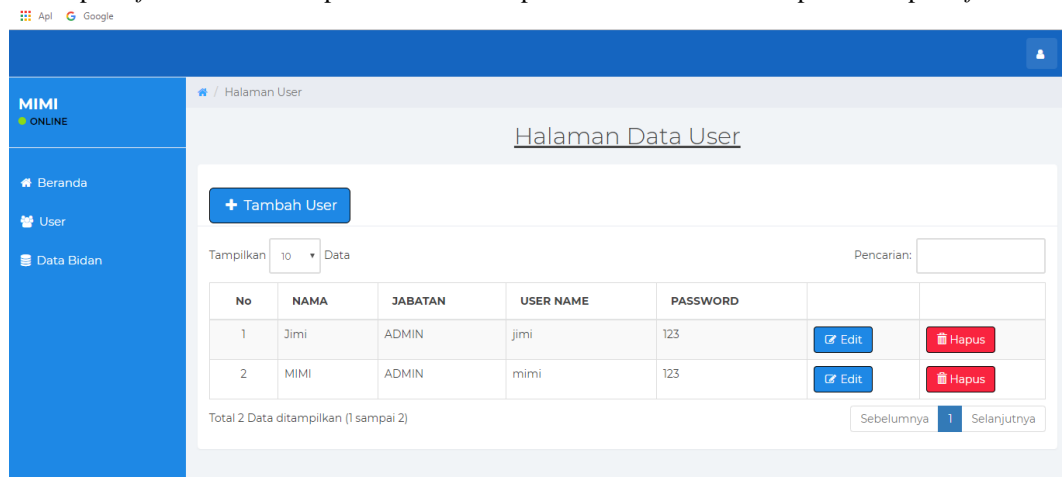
Apl Google

MIMI
ONLINE

Beranda
User
Data Bidan

/ Halaman User

Halaman Data User

+ Tambah User

Tampilkan 10 Data

Pencarian:

| No | NAMA | JABATAN | USER NAME | PASSWORD | | |
|---|---|---|---|---|---|---|
| 1 | Jimi | ADMIN | jimi | 123 | Edit | Hapus |
| 2 | MIMI | ADMIN | mimi | 123 | Edit | Hapus |

Total 2 Data ditampilkan (1 sampai 2)

Sebelumnya 1 Selanjutnya